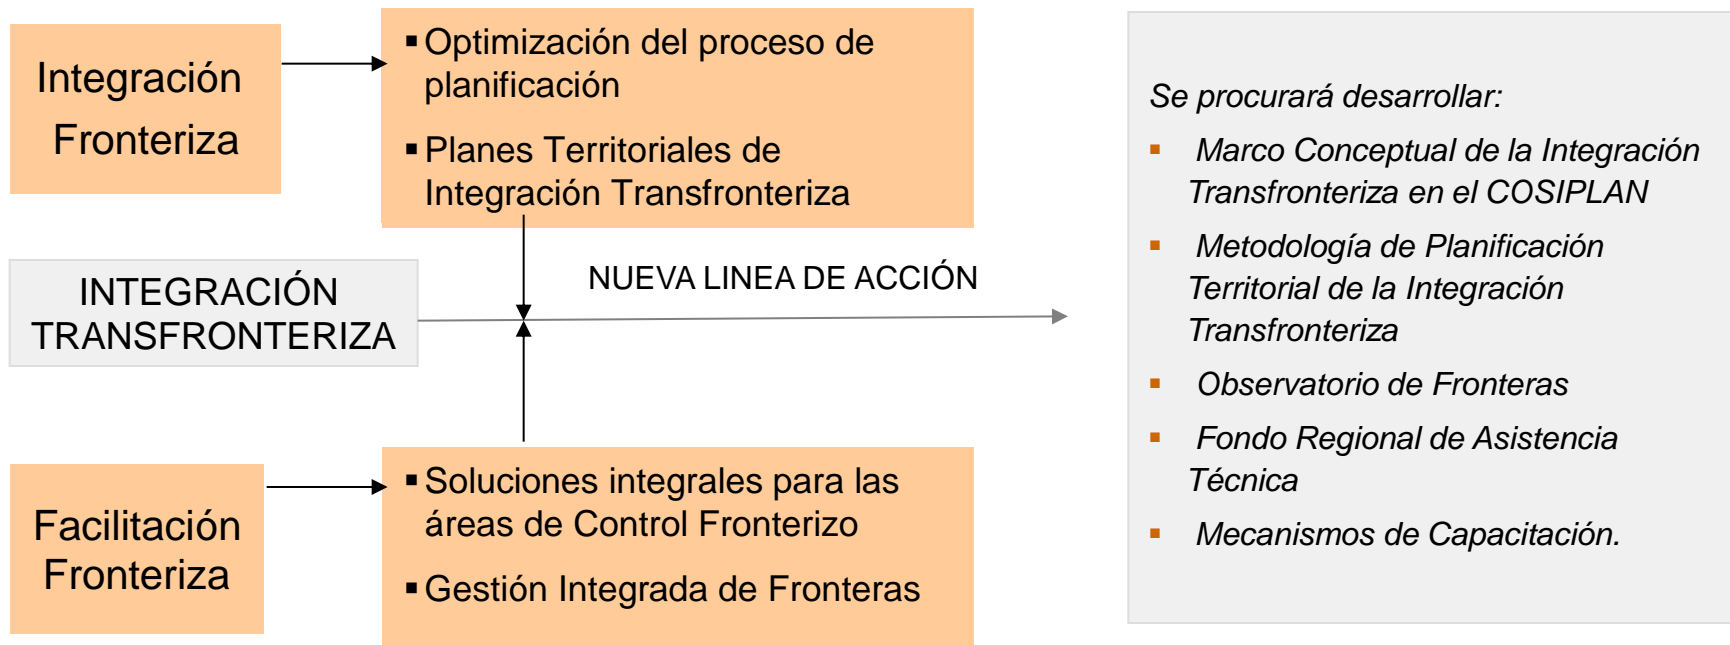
Integración Fronteriza

- Optimización del proceso de planificación
- Planes Territoriales de Integración Transfronteriza

INTEGRACIÓN TRANSFRONTERIZA

NUEVA LINEA DE ACCIÓN

Facilitación Fronteriza

- Soluciones integrales para las áreas de Control Fronterizo
- Gestión Integrada de Fronteras

Se procurará desarrollar:

- Marco Conceptual de la Integración Transfronteriza en el COSIPLAN
- Metodología de Planificación Territorial de la Integración Transfronteriza
- Observatorio de Fronteras
- Fondo Regional de Asistencia Técnica
- Mecanismos de Capacitación.